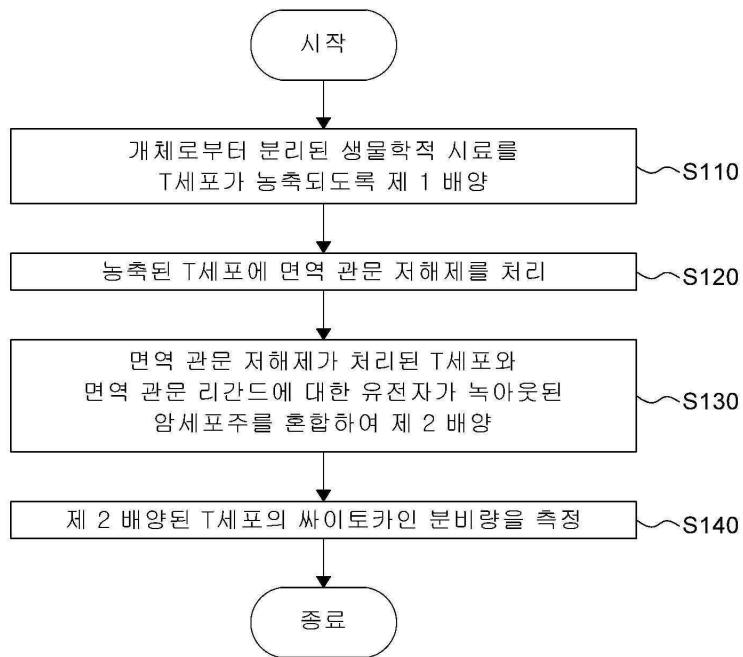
시작

개체로부터 분리된 생물학적 시료를 T세포가 농축되도록 제 1 배양

S110

농축된 T세포에 면역 관문 저해제를 처리

S120

면역 관문 저해제가 처리된 T세포와 면역 관문 리간드에 대한 유전자가 녹아웃된 암세포주를 혼합하여 제 2 배양

S130

제 2 배양된 T세포의 싸이토카인 분비량을 측정

S140

종료